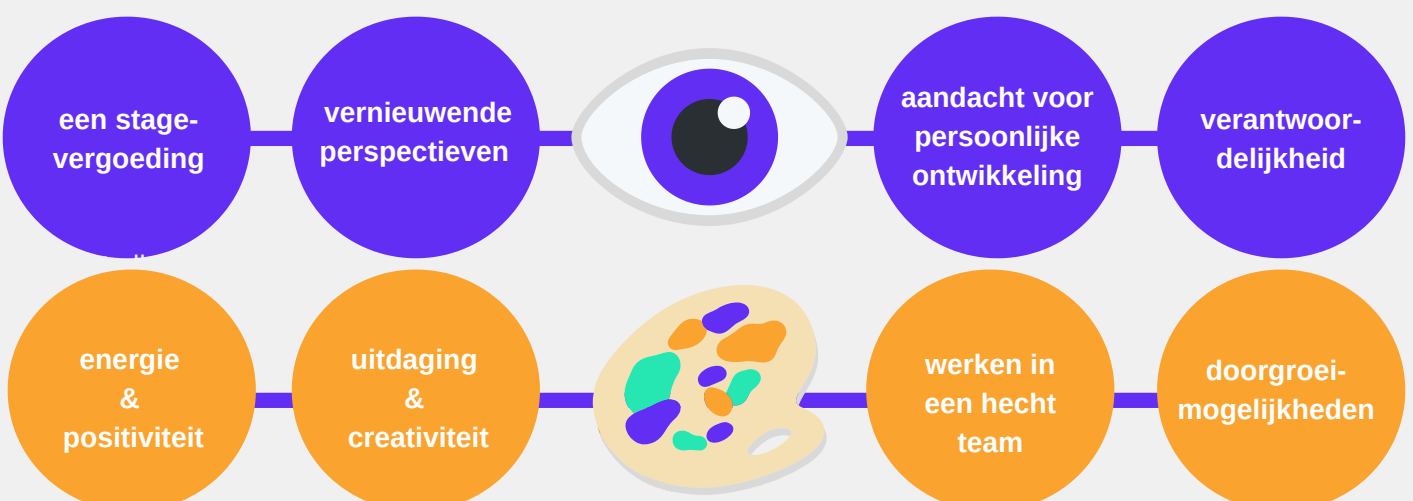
een stagevergoeding

vernieuwende perspectieven

aandacht voor persoonlijke ontwikkeling

verantwoordelijkheid

energie & positiviteit

uitdaging & creativiteit

werken in een hecht team

doorgroeimogelijkheden